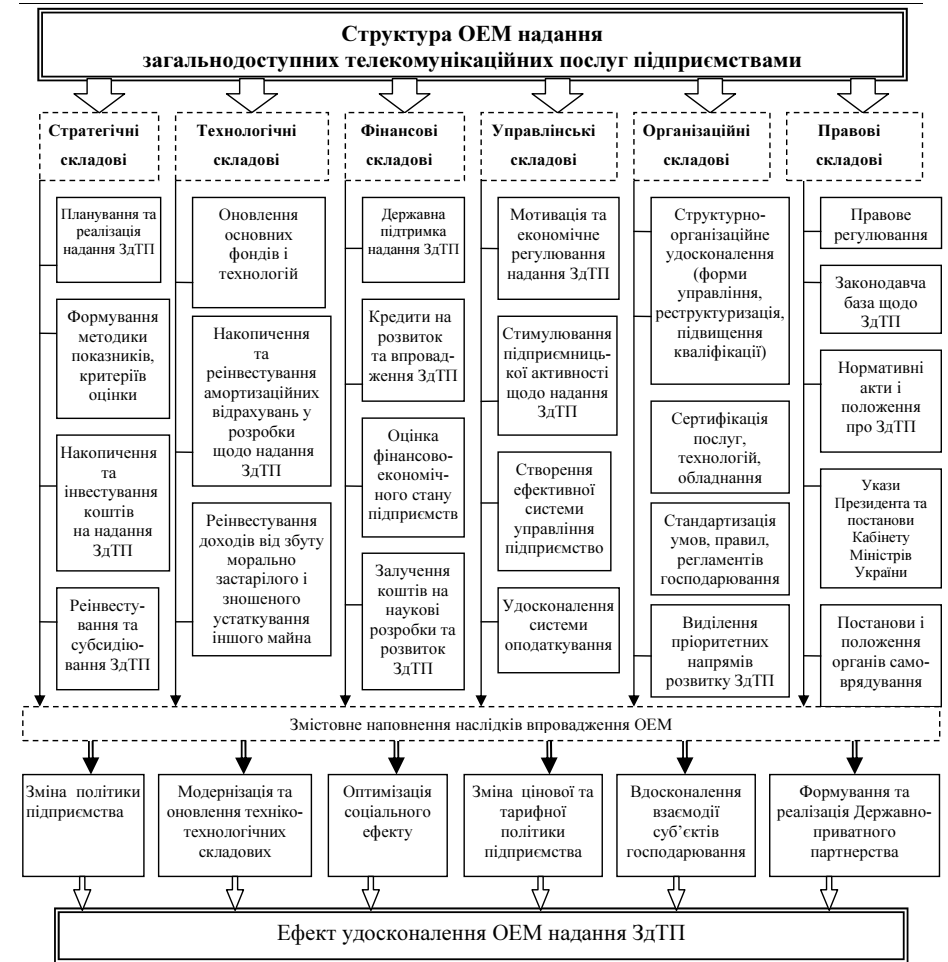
Структура ОЕМ надання загальнодоступних телекомунікаційних послуг підприємствами

Стратегічні складові

Планування та реалізація надання ЗдТП

Формування методики показників, критеріїв оцінки

Накопичення та інвестування коштів на надання ЗдТП

Реінвестування та субсидіювання ЗдТП

Технологічні складові

Оновлення основних фондів і технологій

Накопичення та реінвестування амортизаційних відрахувань у розробки щодо надання ЗдТП

Реінвестування доходів від збуту морально застарілого і зношеного устаткування іншого майна

Фінансові складові

Державна підтримка надання ЗдТП

Кредити на розвиток та впровадження ЗдТП

Оцінка фінансово-економічного стану підприємств

Залучення коштів на наукові розробки та розвиток ЗдТП

Управлінські складові

Мотивація та економічне регулювання надання ЗдТП

Стимулювання підприємницької активності щодо надання ЗдТП

Створення ефективної системи управління підприємство

Удосконалення системи оподаткування

Організаційні складові

Структурно-організаційне удосконалення (форми управління, реструктуризація, підвищення кваліфікації)

Сертифікація послуг, технологій, обладнання

Стандартизація умов, правил, регламентів господарювання

Виділення пріоритетних напрямів розвитку ЗдТП

Правові складові

Правове регулювання

Законодавча база щодо ЗдТП

Нормативні акти і положення про ЗдТП

Укази Президента та постанови Кабінету Міністрів України

Постанови і положення органів самоврядування

Змістовне наповнення наслідків впровадження ОЕМ

Зміна політики підприємства

Модернізація та оновлення техніко-технологічних складових

Оптимізація соціального ефекту

Зміна цінової та тарифної політики підприємства

Вдосконалення взаємодії суб'єктів господарювання

Формування та реалізація Державно-приватного партнерства

Ефект удосконалення ОЕМ надання ЗдТП